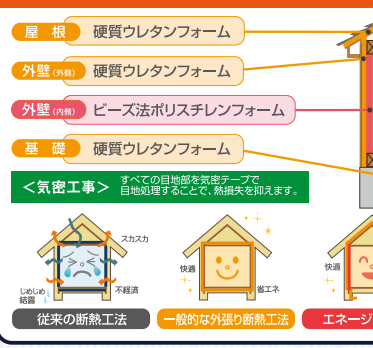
屋　根　硬質ウレタンフォーム

外壁(外側)　硬質ウレタンフォーム

外壁(内側)　ビーズ法ポリスチレンフォーム

基　礎　硬質ウレタンフォーム

＜気密工事＞　すべての目地部を気密テープで目地処理することで、熱損失を抑えます。

スカスカ

じめじめ結露

不経済

従来の断熱工法

快適

省エネ

一般的な外張り断熱工法

快適

エネージ